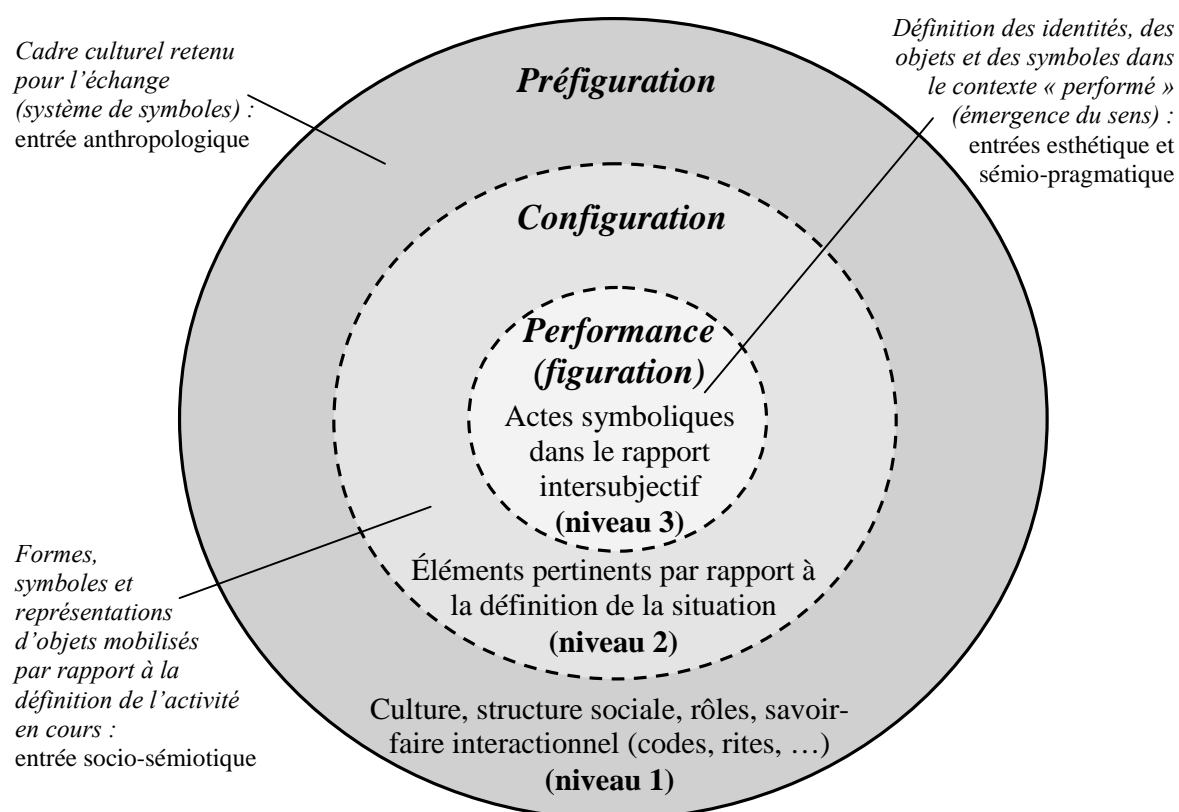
Cadre culturel retenu pour l'échange (système de symboles) : entrée anthropologique

Préfiguration

Définition des identités, des objets et des symboles dans le contexte « performé » (émergence du sens) : entrées esthétique et sémio-pragmatique

Configuration

Performance (figuration)

Actes symboliques dans le rapport intersubjectif (niveau 3)

Formes, symboles et représentations d'objets mobilisés par rapport à la définition de l'activité en cours : entrée socio-sémiotique

Éléments pertinents par rapport à la définition de la situation (niveau 2)

Culture, structure sociale, rôles, savoir-faire interactionnel (codes, rites, …) (niveau 1)